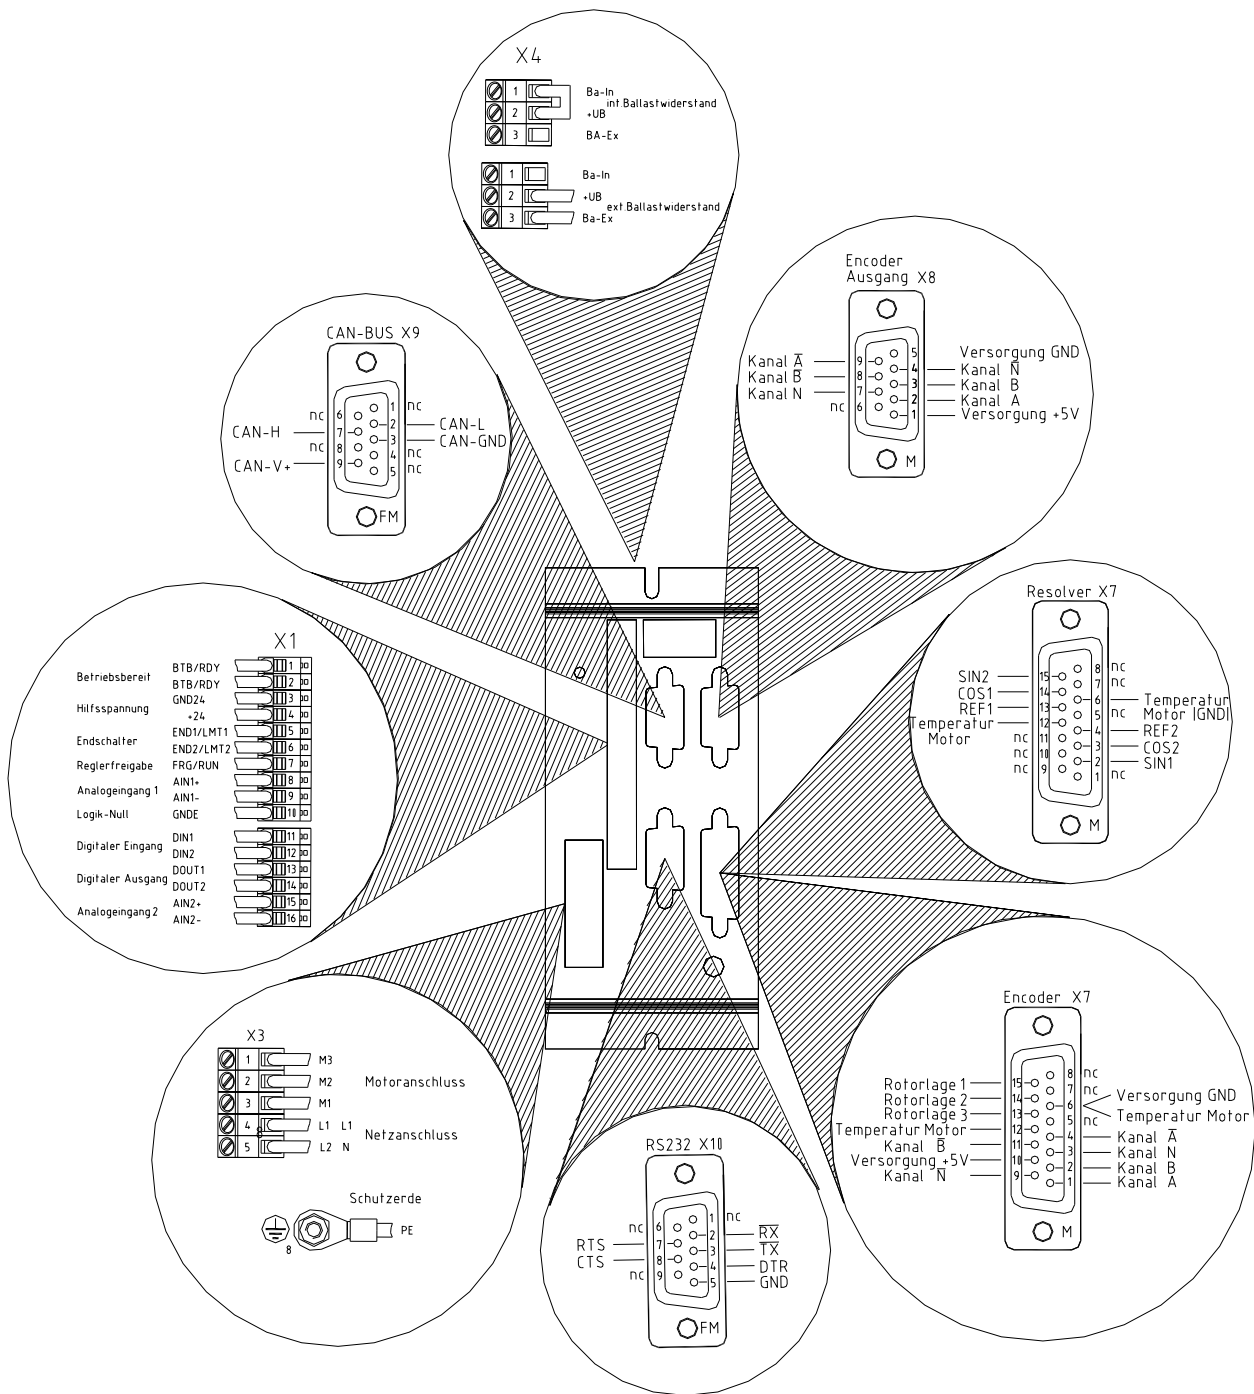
X4

1 Ba-In
2 int.Ballastwiderstand +UB
3 BA-Ex

1 Ba-In
2 +UB ext.Ballastwiderstand
3 Ba-Ex

Encoder Ausgang X8

Kanal $\overline{A}$ 9
Kanal $\overline{B}$ 8
Kanal N 7
nc 6
5 Versorgung GND
4 Kanal $\overline{N}$
3 Kanal B
2 Kanal A
1 Versorgung +5V
M

CAN-BUS X9

nc 6
CAN-H 7
nc 8
CAN-V+ 9
1 nc
2 CAN-L
3 CAN-GND
4 nc
5 nc
FM

X1

Betriebsbereit BTB/RDY 1
BTB/RDY 2
Hilfsspannung GND24 3
+24 4
Endschalter END1/LMT1 5
END2/LMT2 6
Reglerfreigabe FRG/RUN 7
Analogeingang 1 AIN1+ 8
AIN1- 9
Logik-Null GNDE 10
Digitaler Eingang DIN1 11
DIN2 12
Digitaler Ausgang DOUT1 13
DOUT2 14
Analogeingang2 AIN2+ 15
AIN2- 16

Resolver X7

SIN2 15
COS1 14
REF1 13
Temperatur Motor 12
nc 11
nc 10
nc 9
8 nc
7 nc
6 Temperatur Motor (GND)
5 nc
4 REF2
3 COS2
2 SIN1
1 nc
M

X3

1 M3
2 M2 Motoranschluss
3 M1
4 L1 L1 Netzanschluss
5 L2 N

Schutzerde
8 PE

RS232 X10

nc 6
RTS 7
CTS 8
nc 9
1 nc
2 $\overline{RX}$
3 $\overline{TX}$
4 DTR
5 GND
FM

Encoder X7

Rotorlage 1 15
Rotorlage 2 14
Rotorlage 3 13
Temperatur Motor 12
Kanal $\overline{B}$ 11
Versorgung +5V 10
Kanal $\overline{N}$ 9
8 nc
7 nc Versorgung GND
6 Temperatur Motor
5 nc
4 Kanal $\overline{A}$
3 Kanal N
2 Kanal B
1 Kanal A
M